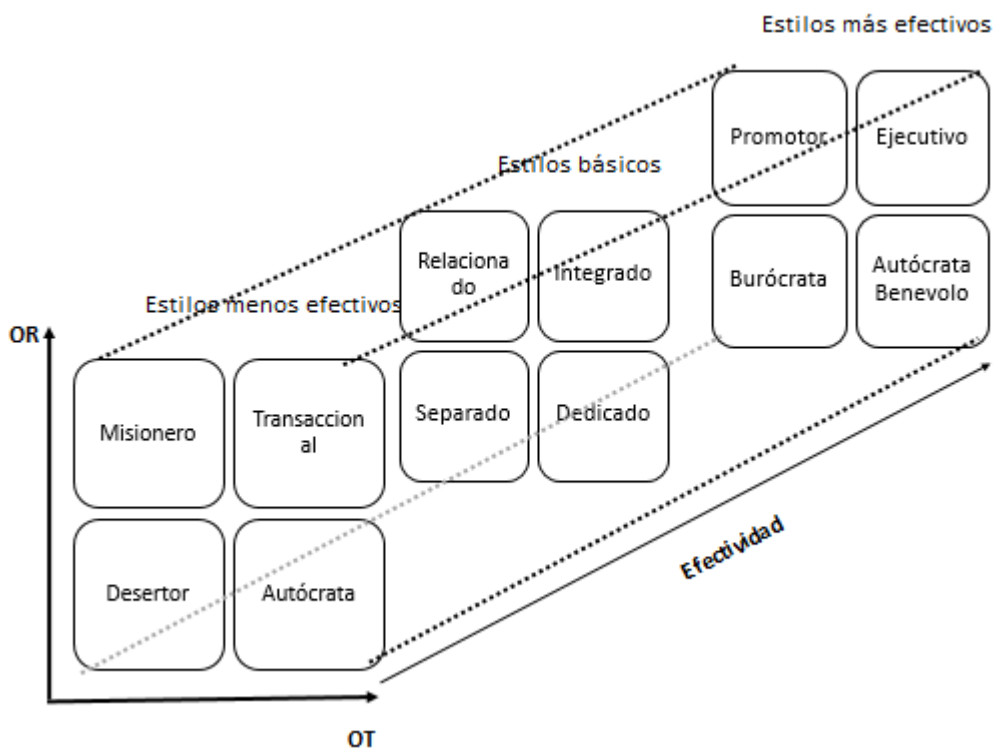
Estilos más efectivos

Promotor

Ejecutivo

Estilos básicos

Burócrata

Autócrata Benevolo

Relacionado

Integrado

Estilos menos efectivos

OR

Separado

Dedicado

Misionero

Transaccional

Desertor

Autócrata

Efectividad

OT